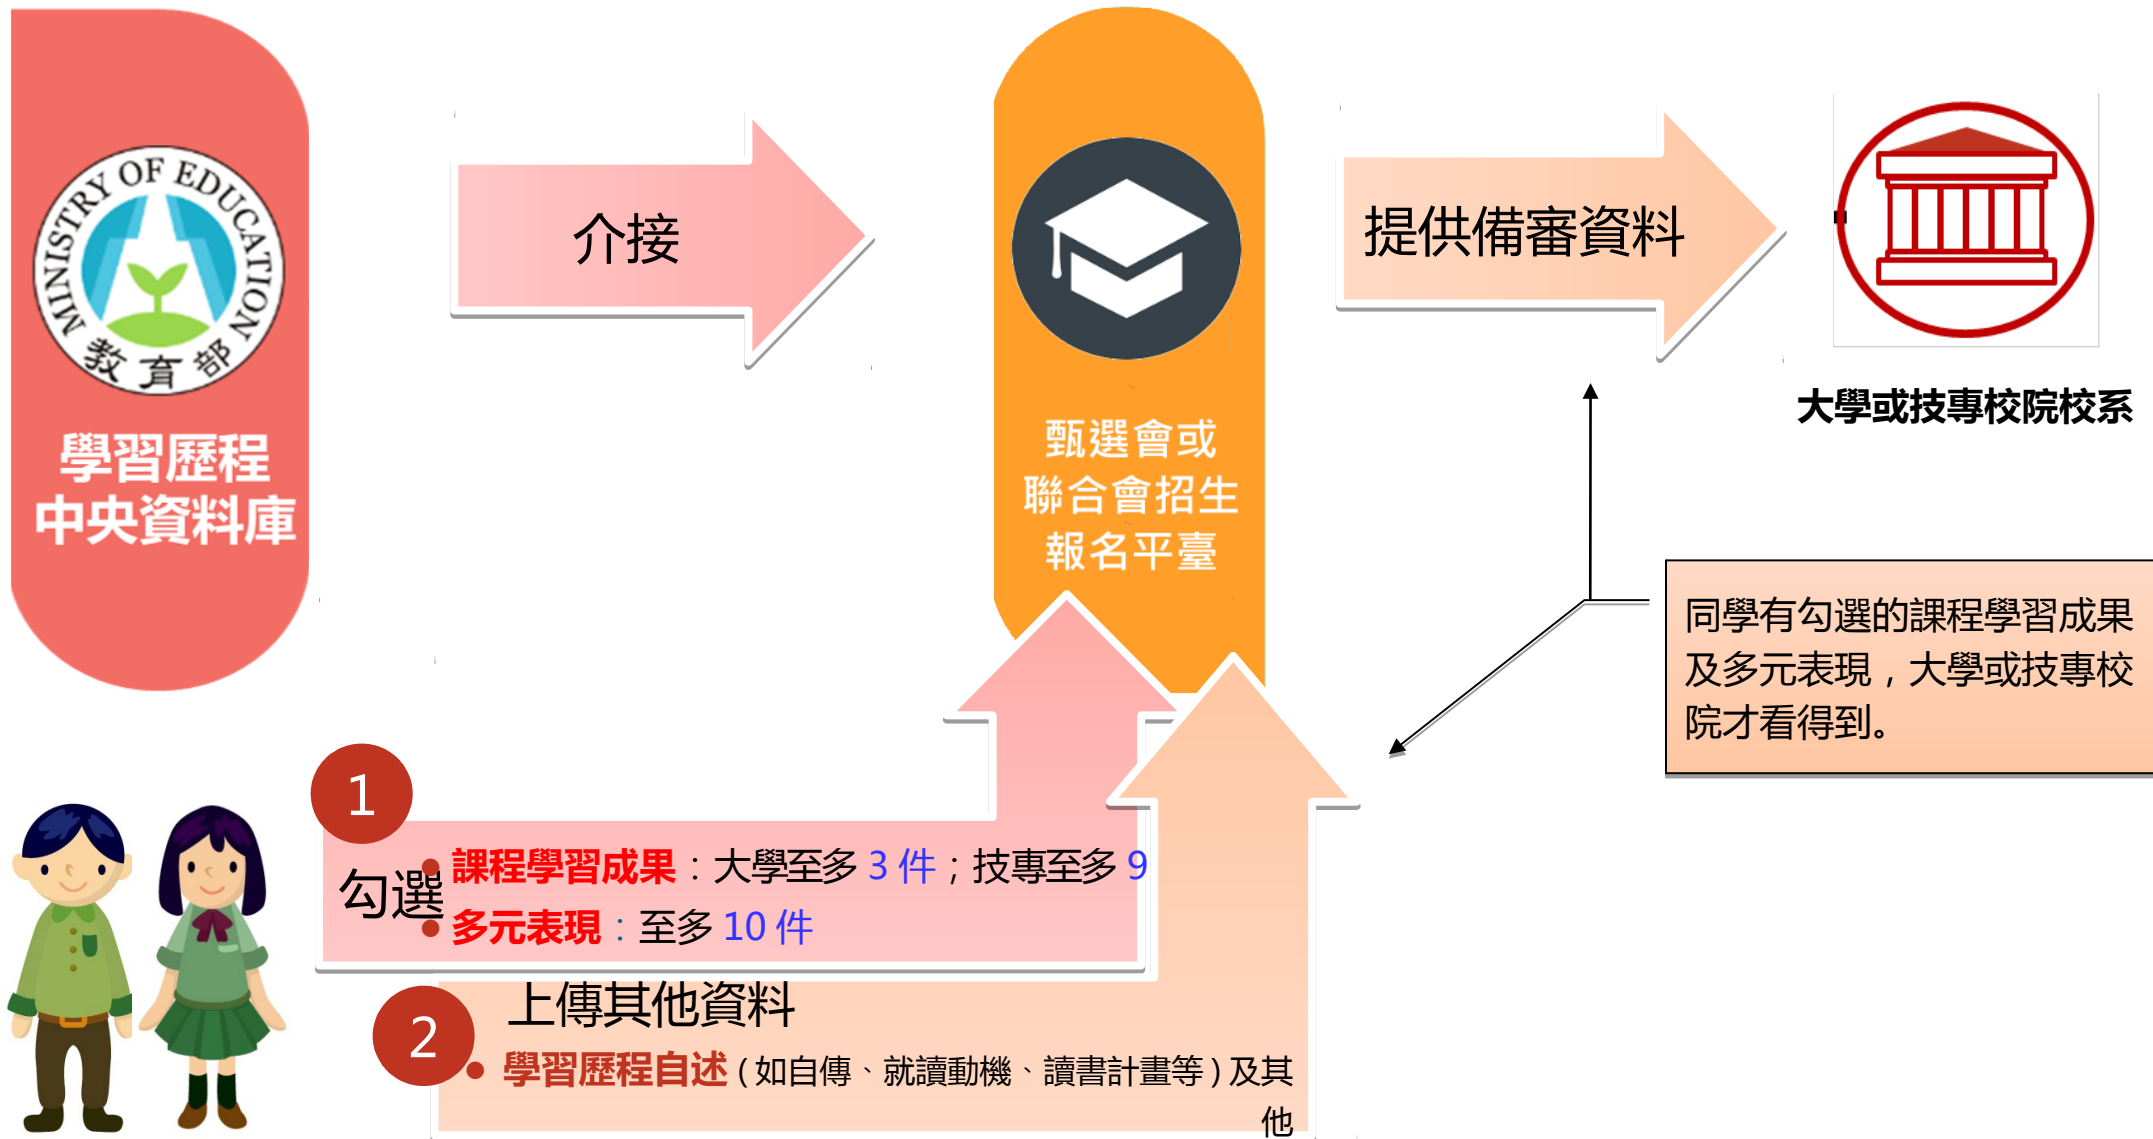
MINISTRY OF EDUCATION
教育部

學習歷程
中央資料庫

介接

甄選會或
聯合會招生
報名平臺

提供備審資料

大學或技專校院校系

同學有勾選的課程學習成果及多元表現，大學或技專校院才看得到。

1

勾選

• 課程學習成果：大學至多 3 件；技專至多 9
• 多元表現：至多 10 件

2

上傳其他資料

• 學習歷程自述 (如自傳、就讀動機、讀書計畫等) 及其他